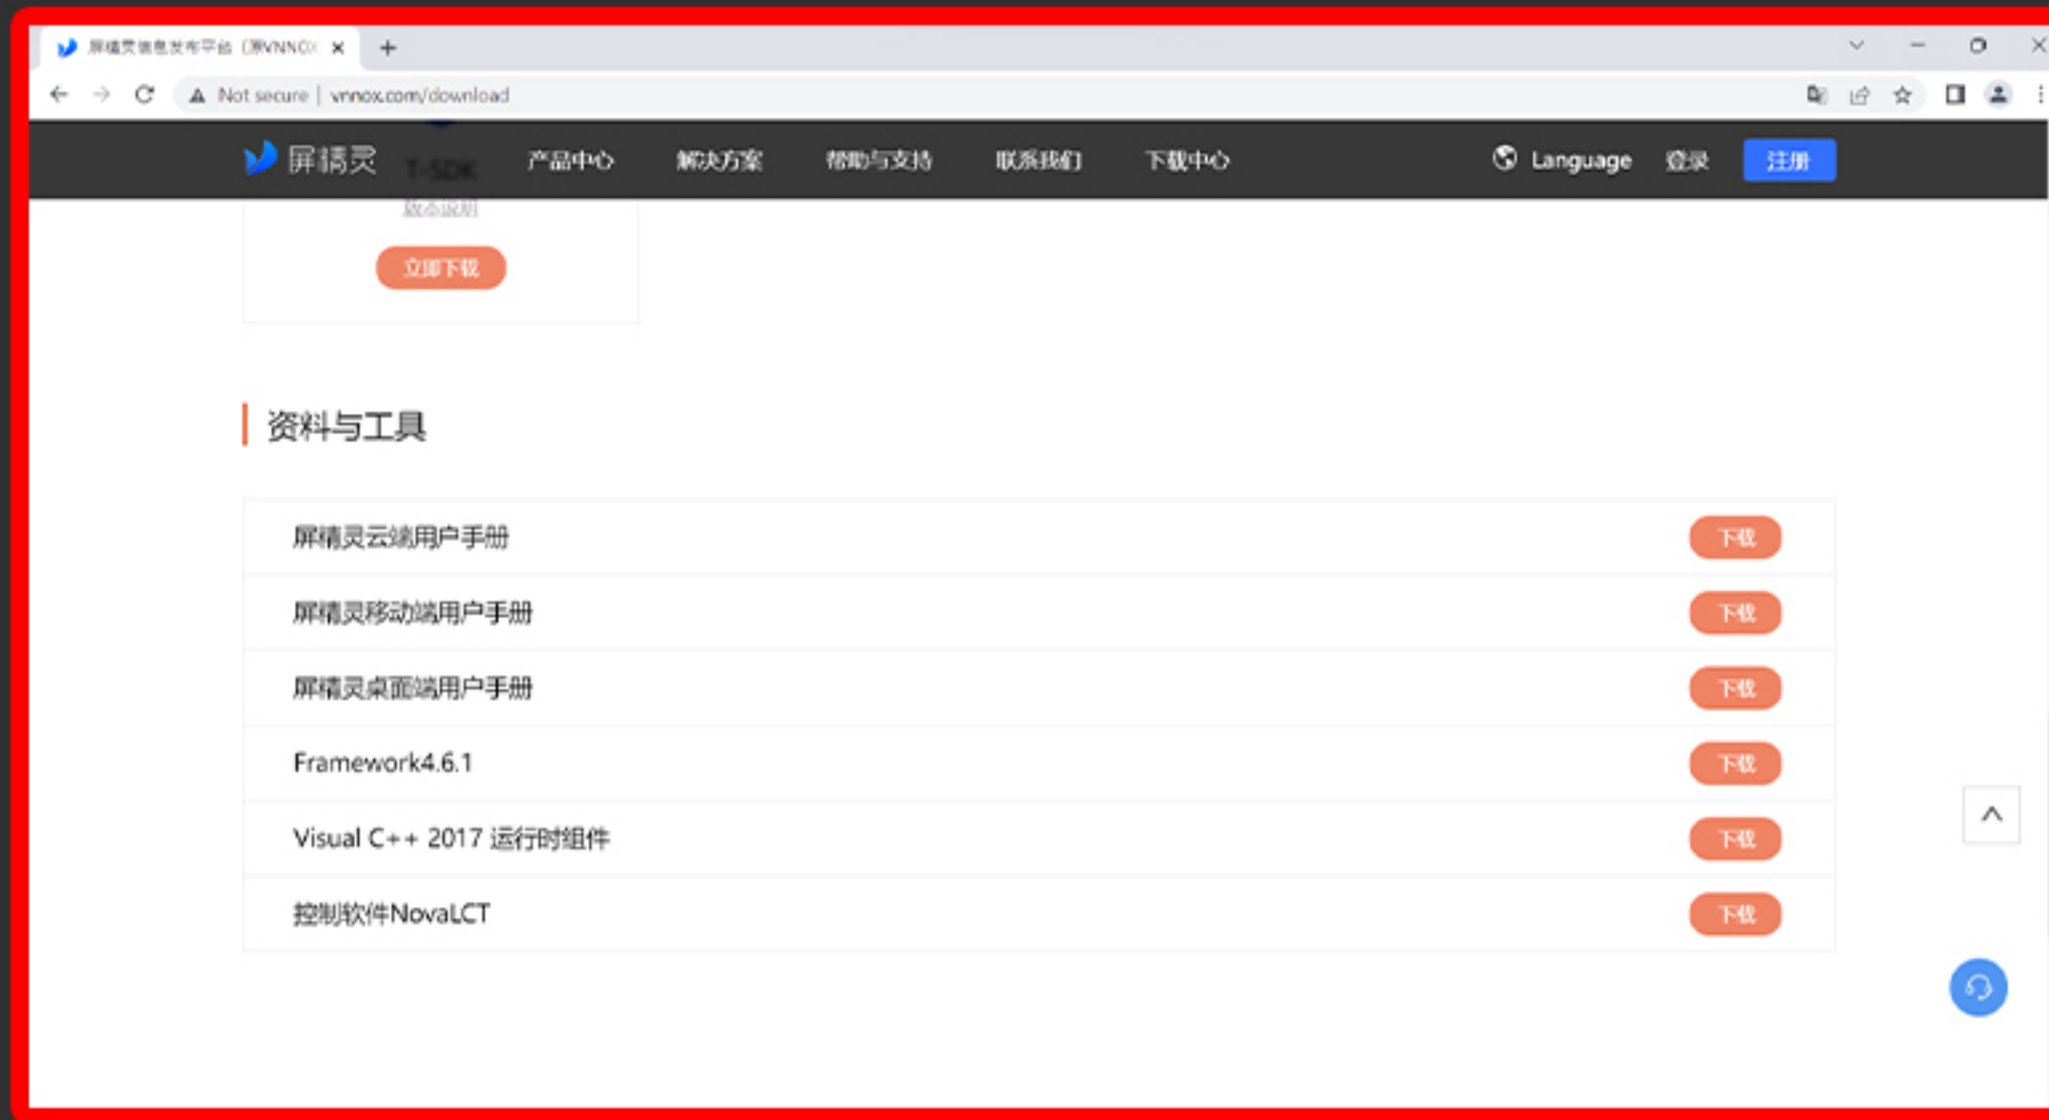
屏精灵信息发布平台（原VNNO)

Not secure | vnnox.com/download

屏精灵 T-SDK 产品中心 解决方案 帮助与支持 联系我们 下载中心 Language 登录 注册

版本说明

立即下载

资料与工具

| | |
|---|---|
| 屏精灵云端用户手册 | 下载 |
| 屏精灵移动端用户手册 | 下载 |
| 屏精灵桌面端用户手册 | 下载 |
| Framework4.6.1 | 下载 |
| Visual C++ 2017 运行时组件 | 下载 |
| 控制软件NovaLCT | 下载 |